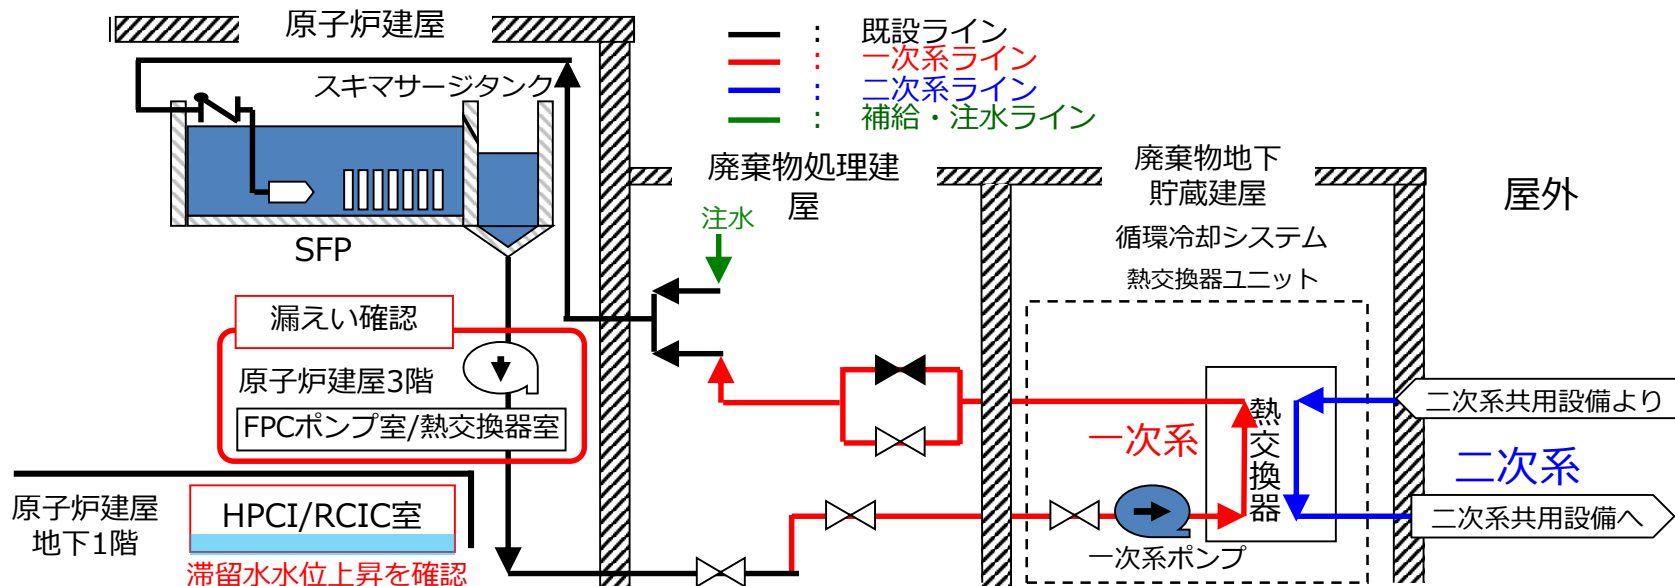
原子炉建屋

既設ライン
一次系ライン
二次系ライン
補給・注水ライン

:
:
:
:

スキマサージタンク

SFP

廃棄物処理建屋

廃棄物地下貯蔵建屋

屋外

注水

循環冷却システム

熱交換器ユニット

漏えい確認

原子炉建屋3階

FPCポンプ室/熱交換器室

一次系

熱交換器

二次系共用設備より

二次系

二次系共用設備へ

一次系ポンプ

原子炉建屋
地下1階

HPCI/RCIC室

滞留水水位上昇を確認